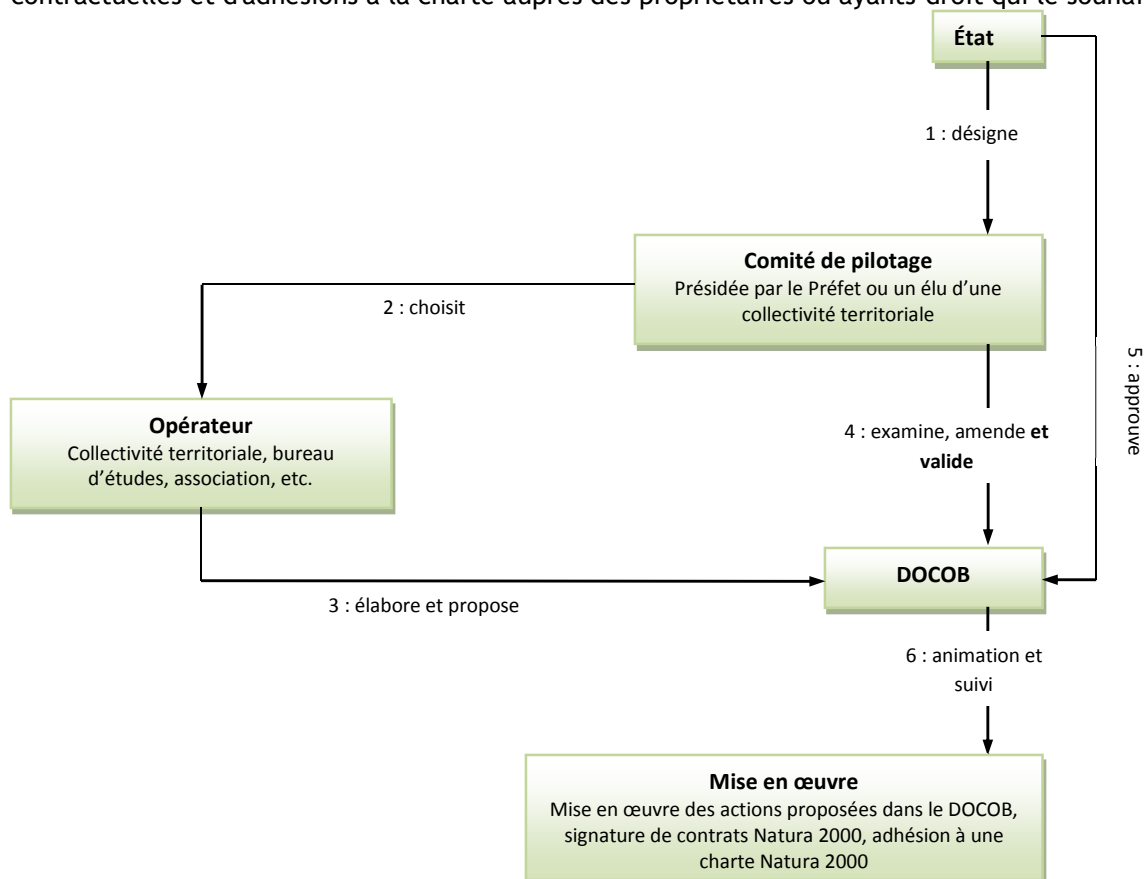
contractuelles et d'adhésions à la charte auprès des propriétaires ou ayants droit qui le souhai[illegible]

**État**

1 : désigne

**Comité de pilotage**
Présidée par le Préfet ou un élu d'une collectivité territoriale

2 : choisit

5 : approuve

**Opérateur**
Collectivité territoriale, bureau d'études, association, etc.

4 : examine, amende **et valide**

**DOCOB**

3 : élabore et propose

6 : animation et suivi

**Mise en œuvre**
Mise en œuvre des actions proposées dans le DOCOB, signature de contrats Natura 2000, adhésion à une charte Natura 2000